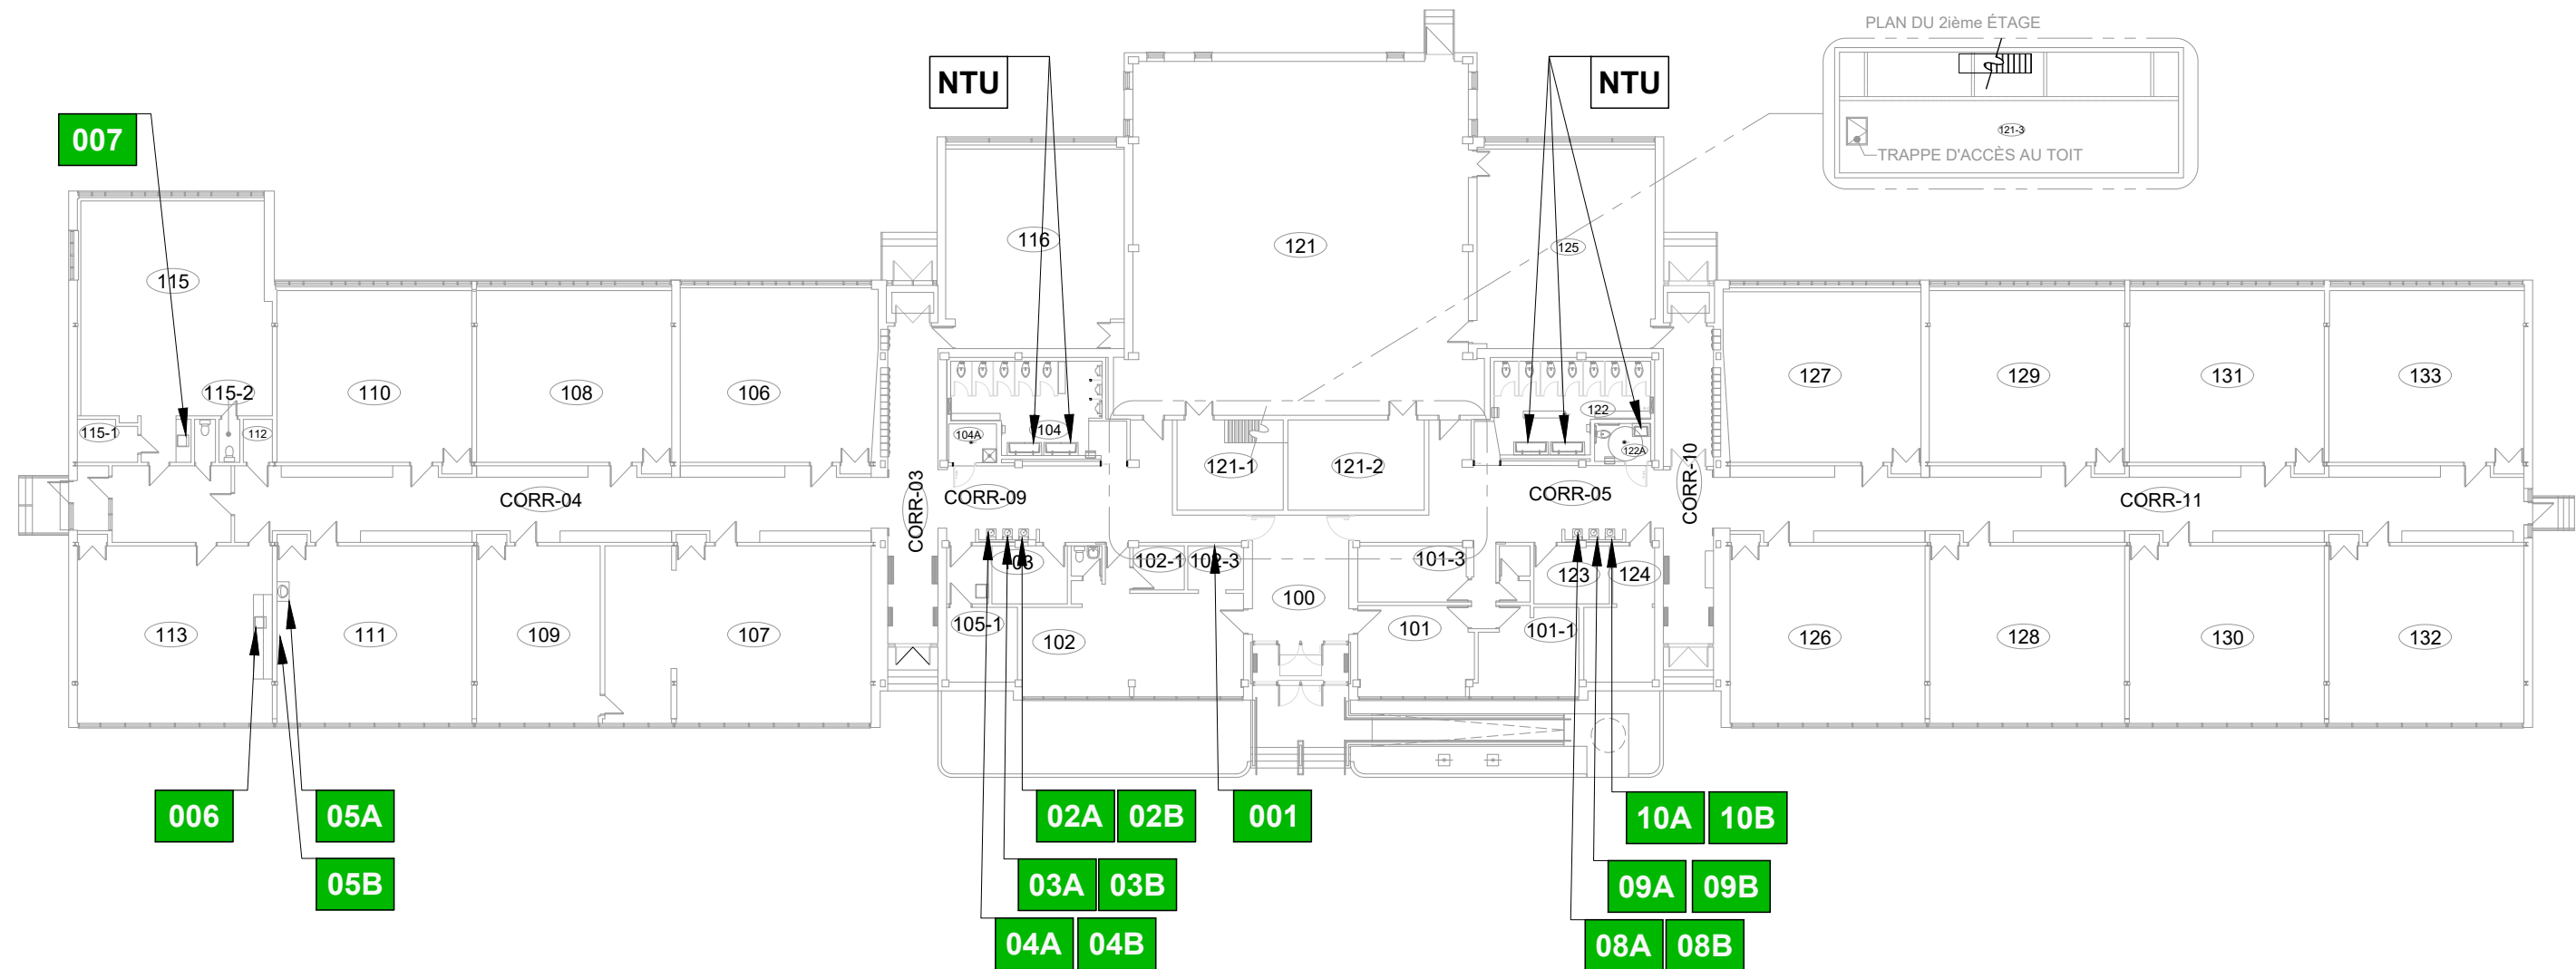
PLAN DU 2ième ÉTAGE

121-3

TRAPPE D'ACCÈS AU TOIT

NTU

NTU

007

115

115-2

115-1

112

110

108

106

116

104

104A

121

125

122

122A

127

129

131

133

121-1

121-2

CORR-04

CORR-03

CORR-09

CORR-05

CORR-10

CORR-11

113

111

109

107

103

105-1

102

102-1

102-3

100

101-3

101

101-1

123

124

126

128

130

132

006

05A

05B

02A

02B

03A

03B

04A

04B

001

10A

10B

09A

09B

08A

08B